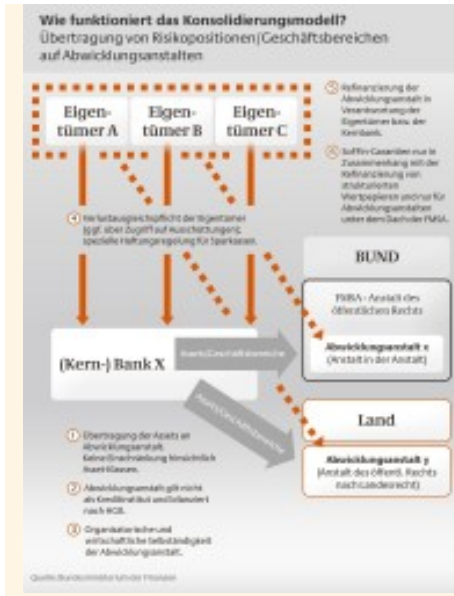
Wie funktioniert das Konsolidierungsmodell?
Übertragung von Risikopositionen | Geschäftsbereichen auf Abwicklungsanstalten

Eigentümer A

Eigentümer B

Eigentümer C

② Refinanzierung der Abwicklungsanstalt in Verantwortung der Eigentümer bzw. der Kernbank.

⑤ Soffin-Garantien nur in Zusammenhang mit der Refinanzierung von strukturierten Wertpapieren und nur für Abwicklungsanstalten unter dem Dach der FMSA.

④ Verlustausgleichspflicht der Eigentümer (ggf. aber Zugriff auf Ausschüttungen), spezielle Haftungsregelung für Sparkassen.

BUND

FMSA - Anstalt des öffentlichen Rechts

Abwicklungsanstalt x (Anstalt in der Anstalt)

(Kern-) Bank X

Assets/Geschäftsbereiche

Assets/Geschäftsbereiche

Land

Abwicklungsanstalt y (Anstalt des öffentl. Rechts nach Landesrecht)

① Übertragung der Assets an Abwicklungsanstalt. Keine Einschränkung hinsichtlich Asset-Klassen.

② Abwicklungsanstalt gilt nicht als Kreditinstitut und Schuldner nach HGB.

③ Organisatorische und wirtschaftliche Selbstständigkeit der Abwicklungsanstalt.

Quelle: Bundesministerium der Finanzen